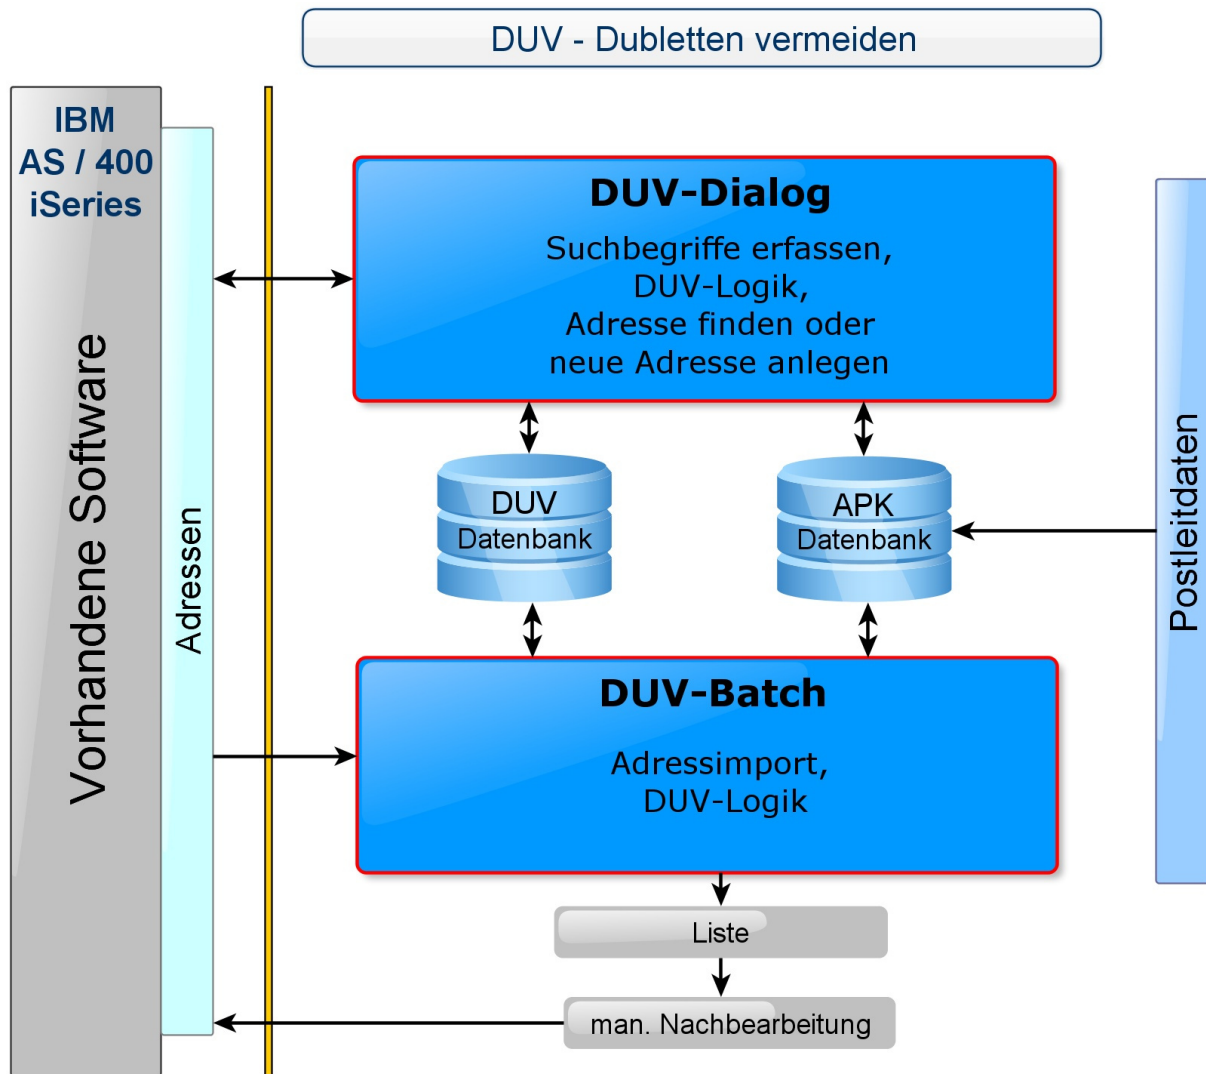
DUV - Dubletten vermeiden

IBM
AS / 400
iSeries

Vorhandene Software

Adressen

DUV-Dialog

Suchbegriffe erfassen,
DUV-Logik,
Adresse finden oder
neue Adresse anlegen

DUV
Datenbank

APK
Datenbank

Postleitdaten

DUV-Batch

Adressimport,
DUV-Logik

Liste

man. Nachbearbeitung